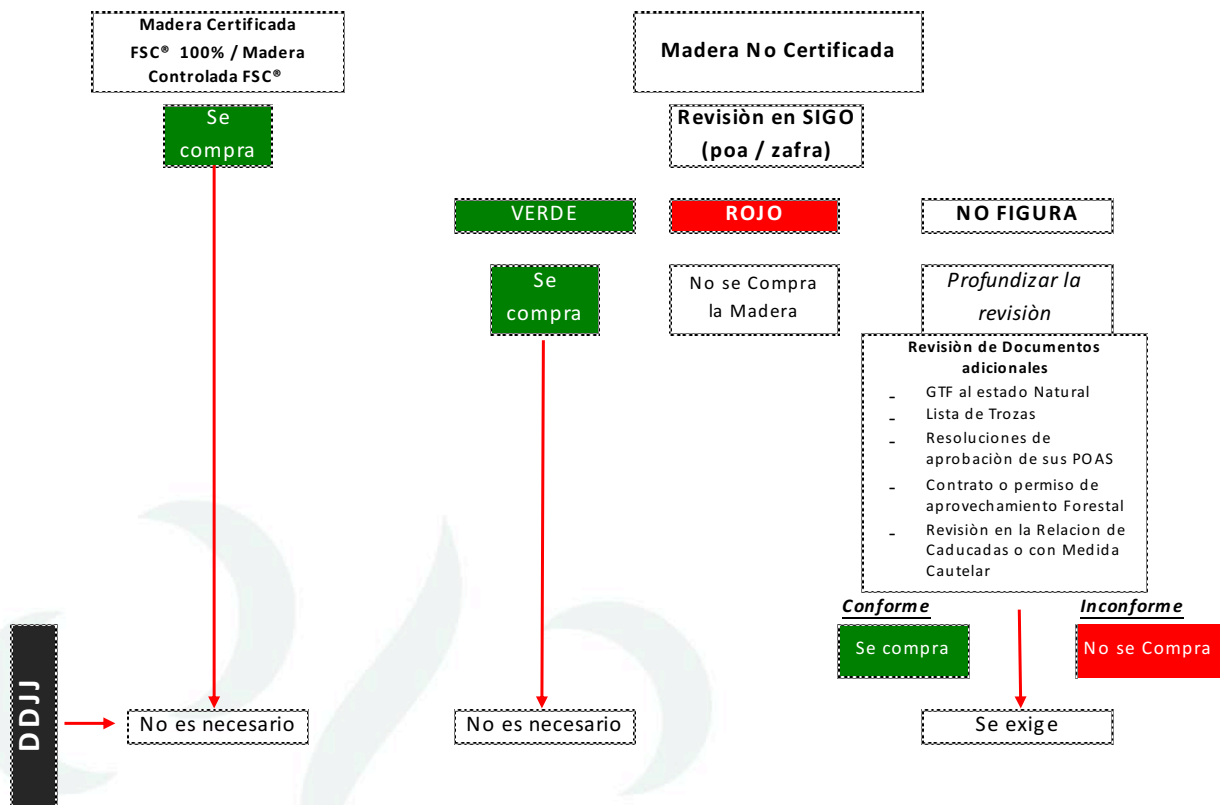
Madera Certificada FSC® 100% / Madera Controlada FSC®

Madera No Certificada

Se compra

Revisiòn en SIGO (poa / zafra)

VERDE

ROJO

NO FIGURA

Se compra

No se Compra la Madera

Profundizar la revisiòn

Revisiòn de Documentos adicionales
- GTF al estado Natural
- Lista de Trozas
- Resoluciones de aprobaciòn de sus POAS
- Contrato o permiso de aprovechamiento Forestal
- Revisiòn en la Relacion de Caducadas o con Medida Cautelar

Conforme

Inconforme

Se compra

No se Compra

DDJJ

No es necesario

No es necesario

Se exige